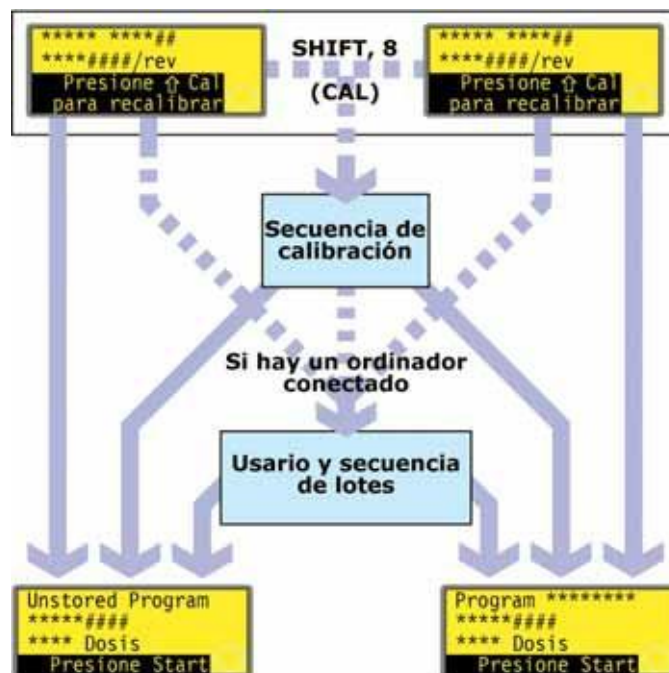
***** ****##
****####/rev
Presione ⇧ Cal
para recalibrar

SHIFT, 8
(CAL)

***** ****##
****####/rev
Presione ⇧ Cal
para recalibrar

Secuencia de calibración

Si hay un ordinador conectado

Usario y secuencia de lotes

Unstored Program
*****####
**** Dosis
Presione Start

Program ********
*****####
**** Dosis
Presione Start